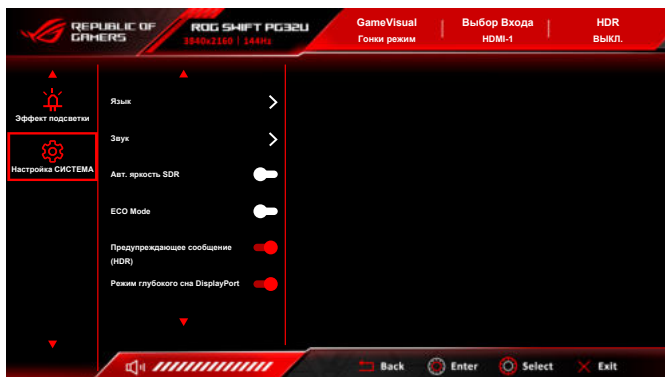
REPUBLIC OF GAMERS

ROG SWIFT PG32U
3840x2160 | 144Hz

GameVisual
Гонки режим

Выбор Входа
HDMI-1

HDR
ВЫКЛ.

Эффект подсветки

Настройка СИСТЕМА

Язык

Звук

Авт. яркость SDR

ECO Mode

Предупреждающее сообщение (HDR)

Режим глубокого сна DisplayPort

Back

Enter

Select

Exit